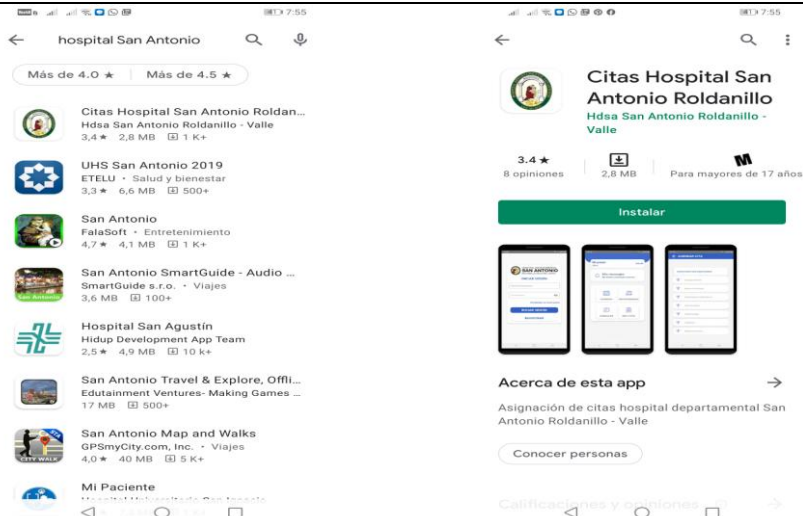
7:55

hospital San Antonio

Más de 4.0 ★ | Más de 4.5 ★

Citas Hospital San Antonio Roldan...
Hdsa San Antonio Roldanillo - Valle
3,4 ★ 2,8 MB 1 K+

UHS San Antonio 2019
ETELU • Salud y bienestar
3,3 ★ 6,6 MB 500+

San Antonio
FalaSoft • Entretenimiento
4,7 ★ 4,1 MB 1 K+

San Antonio SmartGuide - Audio ...
SmartGuide s.r.o. • Viajes
3,6 MB 100+

Hospital San Agustín
Hidup Development App Team
2,5 ★ 4,9 MB 10 k+

San Antonio Travel & Explore, Offli...
Edutainment Ventures- Making Games ...
17 MB 500+

San Antonio Map and Walks
GPSmyCity.com, Inc. • Viajes
4,0 ★ 40 MB 5 K+

Mi Paciente
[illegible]

7:55

Citas Hospital San Antonio Roldanillo
Hdsa San Antonio Roldanillo - Valle

3.4 ★
8 opiniones

2,8 MB

Para mayores de 17 años

Instalar

Acerca de esta app

Asignación de citas hospital departamental San Antonio Roldanillo - Valle

Conocer personas

Calificaciones y opiniones